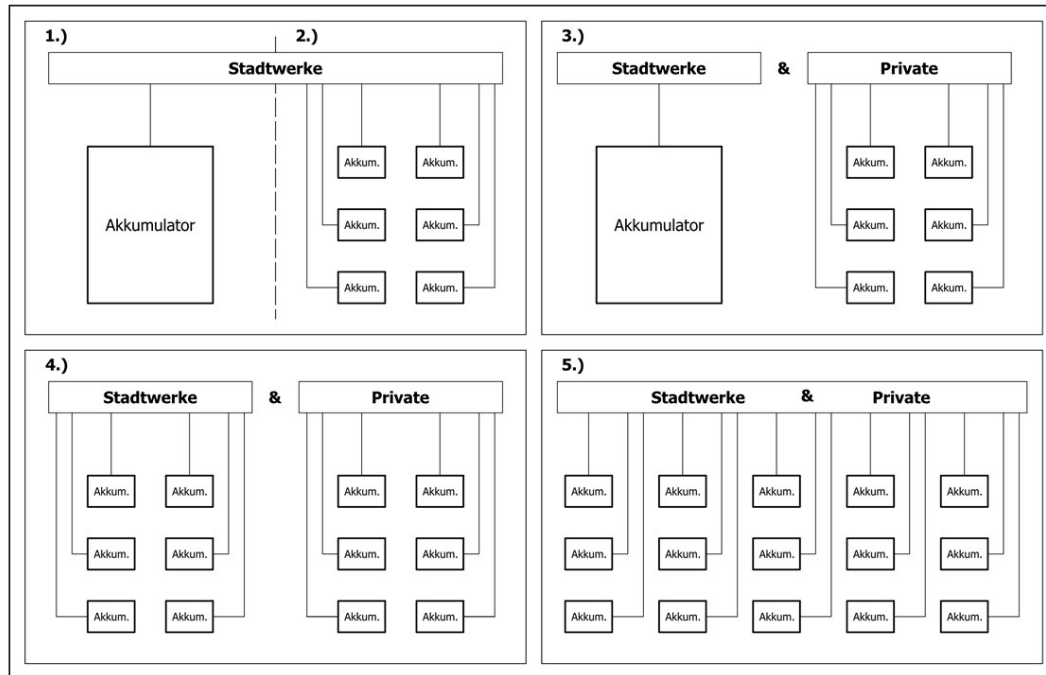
1.)

2.)

Stadtwerke

Akkumulator

Akkum.

Akkum.

Akkum.

Akkum.

Akkum.

Akkum.

3.)

Stadtwerke

&

Private

Akkumulator

Akkum.

Akkum.

Akkum.

Akkum.

Akkum.

Akkum.

4.)

Stadtwerke

&

Private

Akkum.

Akkum.

Akkum.

Akkum.

Akkum.

Akkum.

Akkum.

Akkum.

Akkum.

Akkum.

Akkum.

Akkum.

5.)

Stadtwerke

&

Private

Akkum.

Akkum.

Akkum.

Akkum.

Akkum.

Akkum.

Akkum.

Akkum.

Akkum.

Akkum.

Akkum.

Akkum.

Akkum.

Akkum.

Akkum.